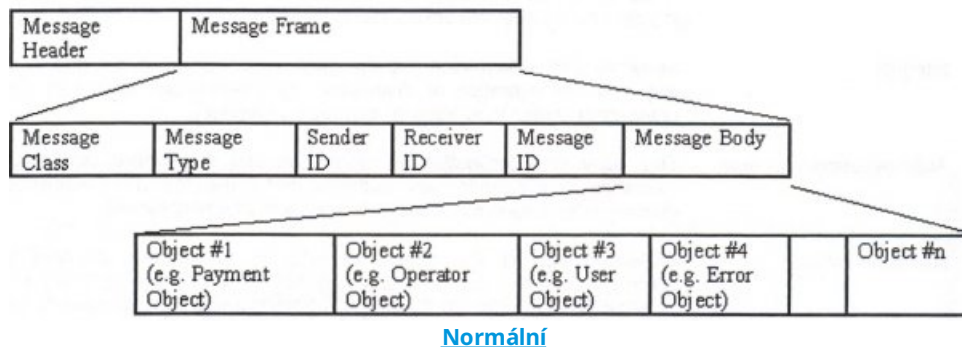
| Message Header | Message Frame |
|---|---|

| Message Class | Message Type | Sender ID | Receiver ID | Message ID | Message Body |
|---|---|---|---|---|---|

| Object #1 (e.g. Payment Object) | Object #2 (e.g. Operator Object) | Object #3 (e.g. User Object) | Object #4 (e.g. Error Object) | | Object #n |
|---|---|---|---|---|---|

Normální